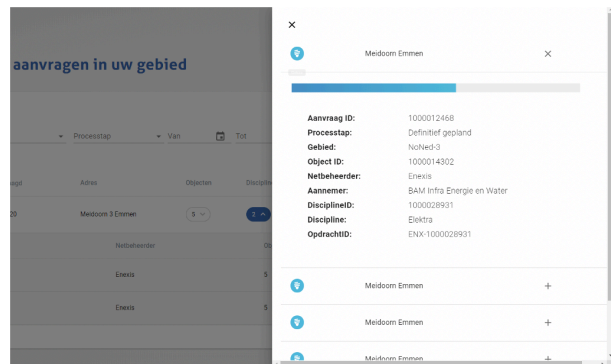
aanvragen in uw gebied

Processtap
Van
Tot
Adres
Objecten
Disciplin
Meidoorn 3 Emmen
5
2
Netbeheerder
Enexis
5
Enexis
5

×

Meidoorn Emmen
×

| | |
|---|---|
| Aanvraag ID: | 1000012468 |
| Processtap: | Definitief gepland |
| Gebied: | NoNed-3 |
| Object ID: | 1000014302 |
| Netbeheerder: | Enexis |
| Aannemer: | BAM Infra Energie en Water |
| DisciplineID: | 1000028931 |
| Discipline: | Elektra |
| OpdrachtID: | ENX-1000028931 |

Meidoorn Emmen
+
Meidoorn Emmen
+
Meidoorn Emmen
+
Meidoorn Emmen